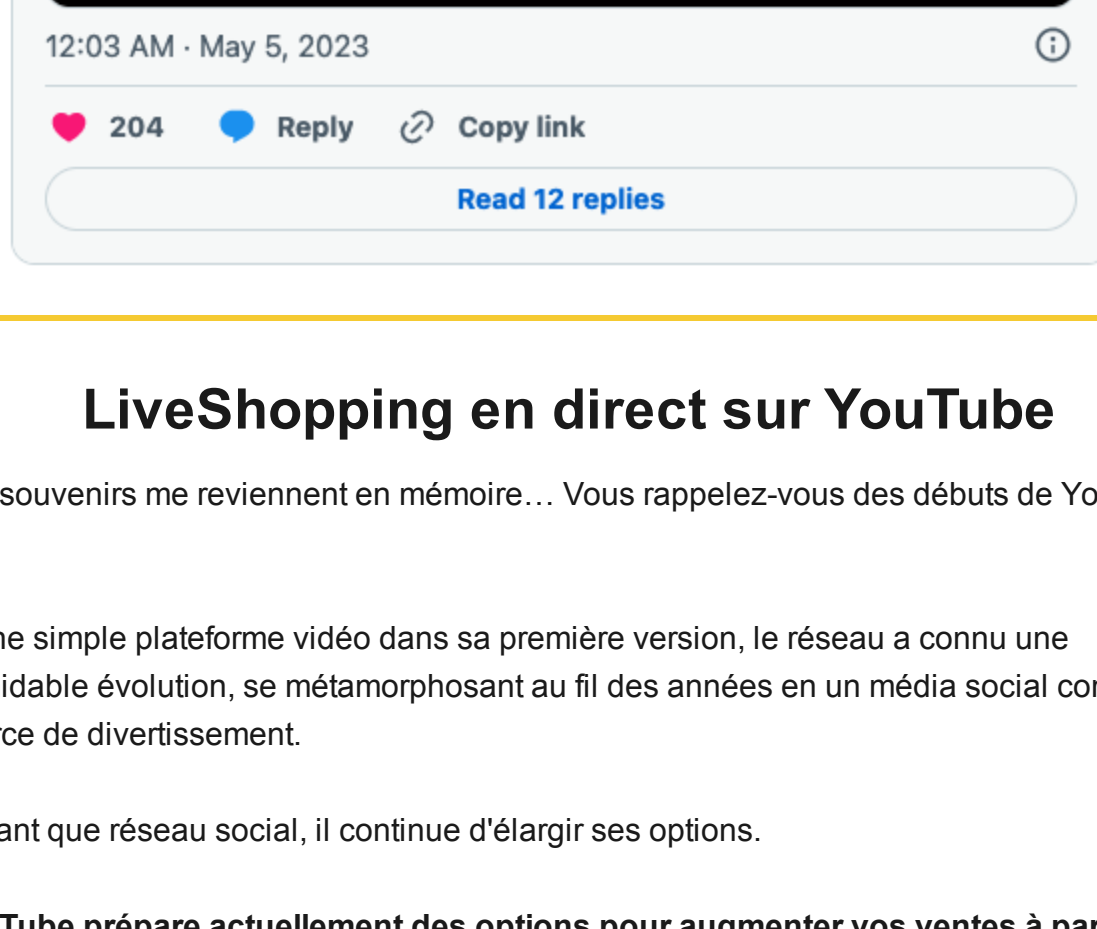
12:03 AM · May 5, 2023

204 Reply Copy link

Read 12 replies

LiveShopping en direct sur YouTube

souvenirs me reviennent en mémoire… Vous rappelez-vous des débuts de Yo

ne simple plateforme vidéo dans sa première version, le réseau a connu une idable évolution, se métamorphosant au fil des années en un média social co rce de divertissement.

ant que réseau social, il continue d'élargir ses options.

Tube prépare actuellement des options pour augmenter vos ventes à pa